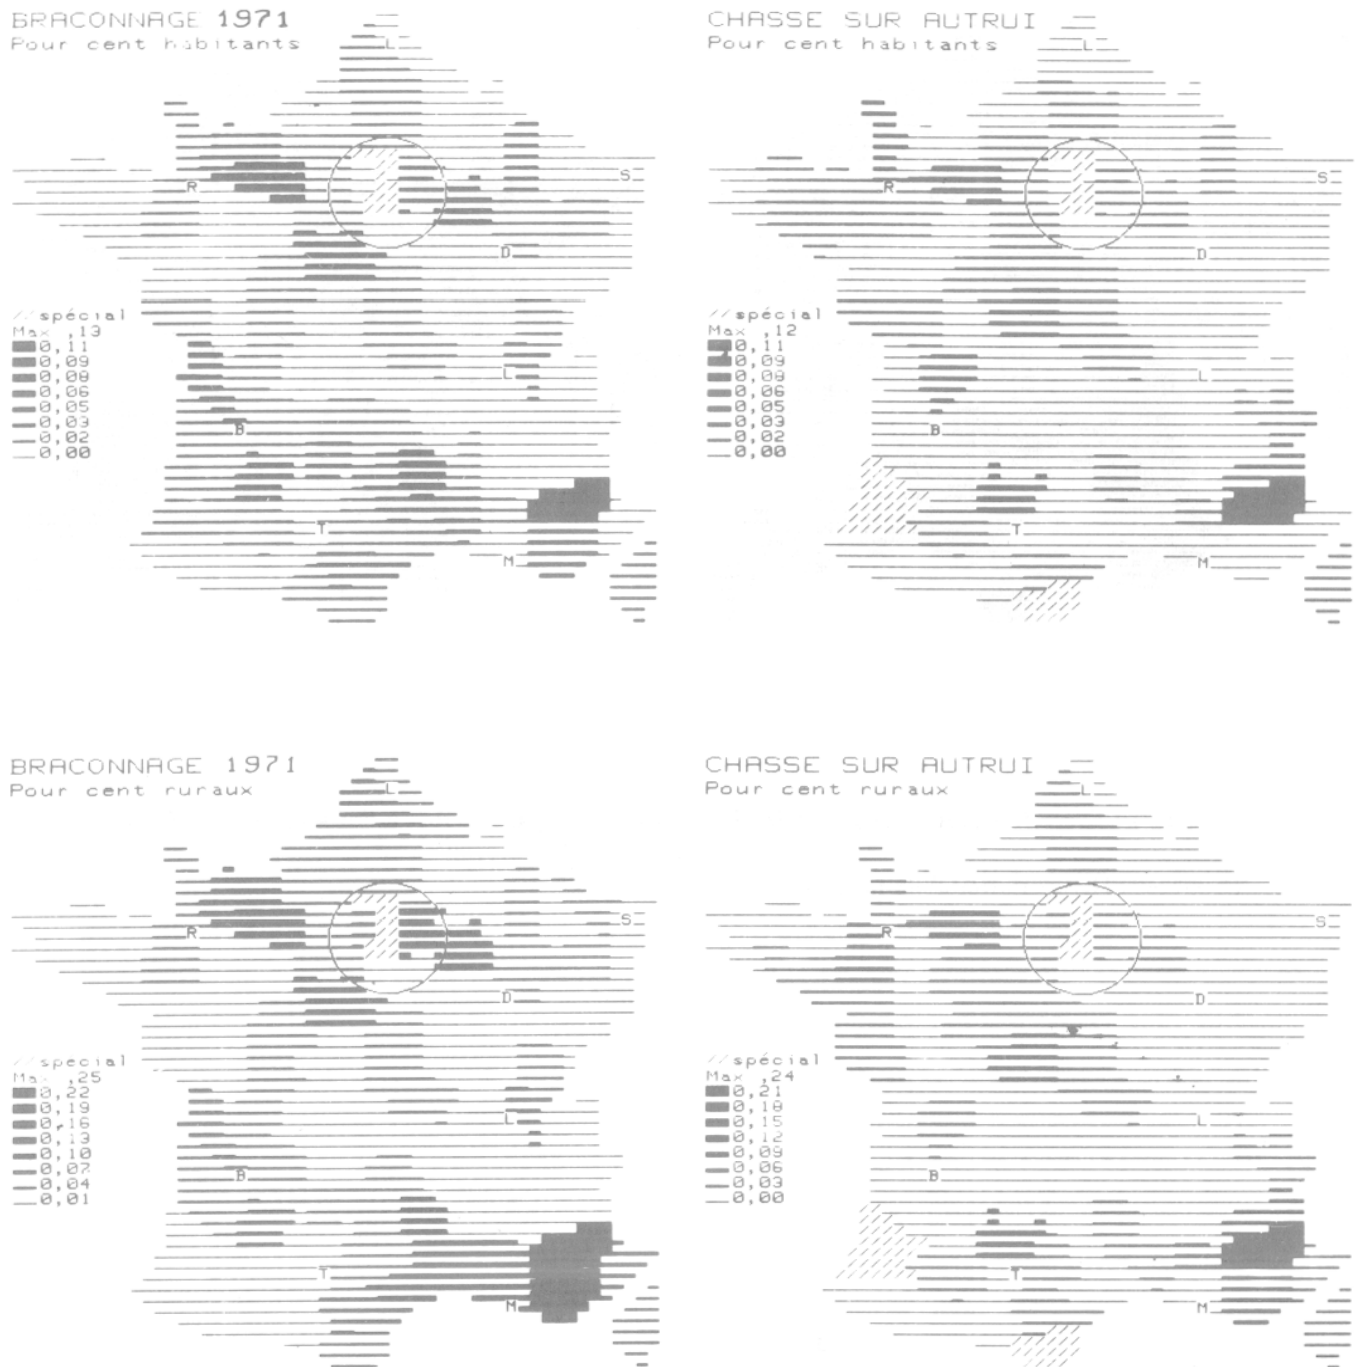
BRACONNAGE 1971
Pour cent habitants

L
R
S
D
//spécial
Max ,13
0,11
0,09
0,08
0,06
0,05
0,03
0,02
0,00
L
B
T
M

CHASSE SUR AUTRUI
Pour cent habitants

L
R
S
D
//spécial
Max ,12
0,11
0,09
0,08
0,06
0,05
0,03
0,02
0,00
L
B
T
M

BRACONNAGE 1971
Pour cent ruraux

L
R
S
D
//spécial
Max ,25
0,22
0,19
0,16
0,13
0,10
0,07
0,04
0,01
L
B
T
M

CHASSE SUR AUTRUI
Pour cent ruraux

L
R
S
D
//spécial
Max ,24
0,21
0,18
0,15
0,12
0,09
0,06
0,03
0,00
L
B
T
M